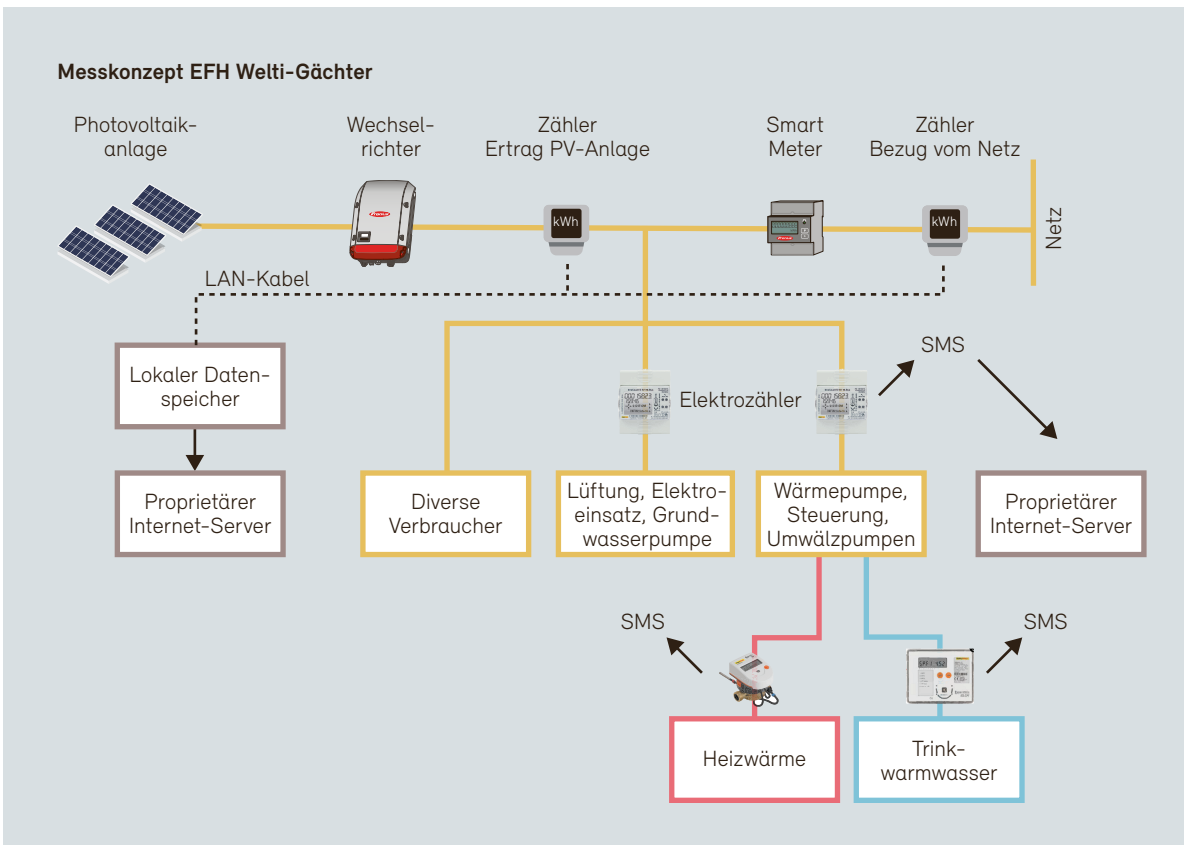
Messkonzept EFH Welti-Gächter

Photovoltaikanlage

Wechselrichter

Zähler Ertrag PV-Anlage

kWh

Smart Meter

Zähler Bezug vom Netz

kWh

Netz

LAN-Kabel

Lokaler Datenspeicher

Proprietärer Internet-Server

Elektrozähler

SMS

Diverse Verbraucher

Lüftung, Elektroeinsatz, Grundwasserpumpe

Wärmepumpe, Steuerung, Umwälzpumpen

Proprietärer Internet-Server

SMS

SMS

Heizwärme

Trinkwarmwasser